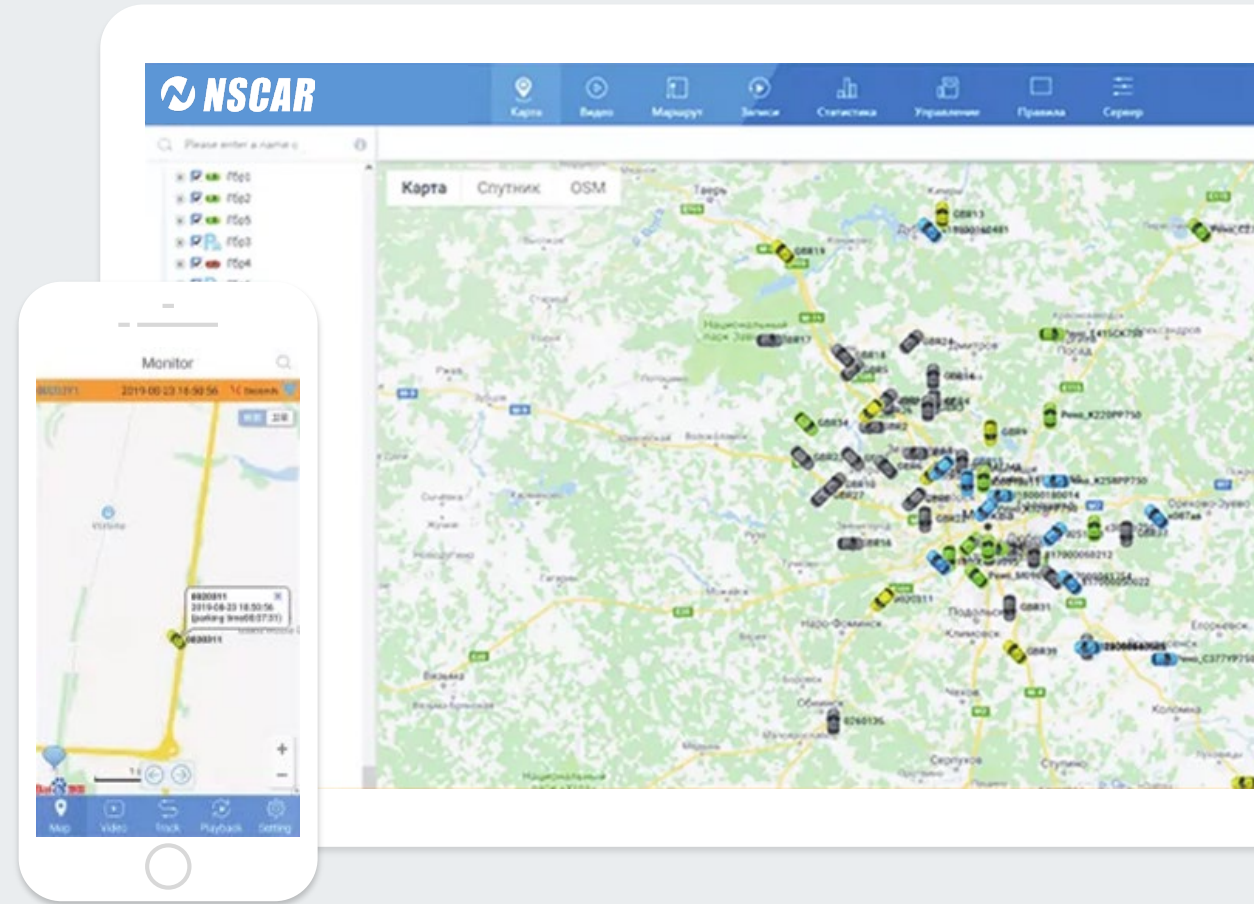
NSCAR

Карта Видео Маршрут Записи Статистика Управление Правила Сервер

Please enter a name o

ГБр1
ГБр2
ГБр5
ГБр3
ГБр4

Карта Спутник OSM

Тверь
Дубна
Национальный парк Завидово
Дмитров
Сергиев Посад
Волоколамск
Истра
Подольск
Климовск
Наро-Фоминск
Чехов
Обнинск
Серпухов
Ступино
Коломна
Егорьевск
Орехово-Зуево

Monitor

2019-08-23 18:50:56

B820311
2019-08-23 18:50:56
(parking time08:07:31)

Map Video Track Playback Setting